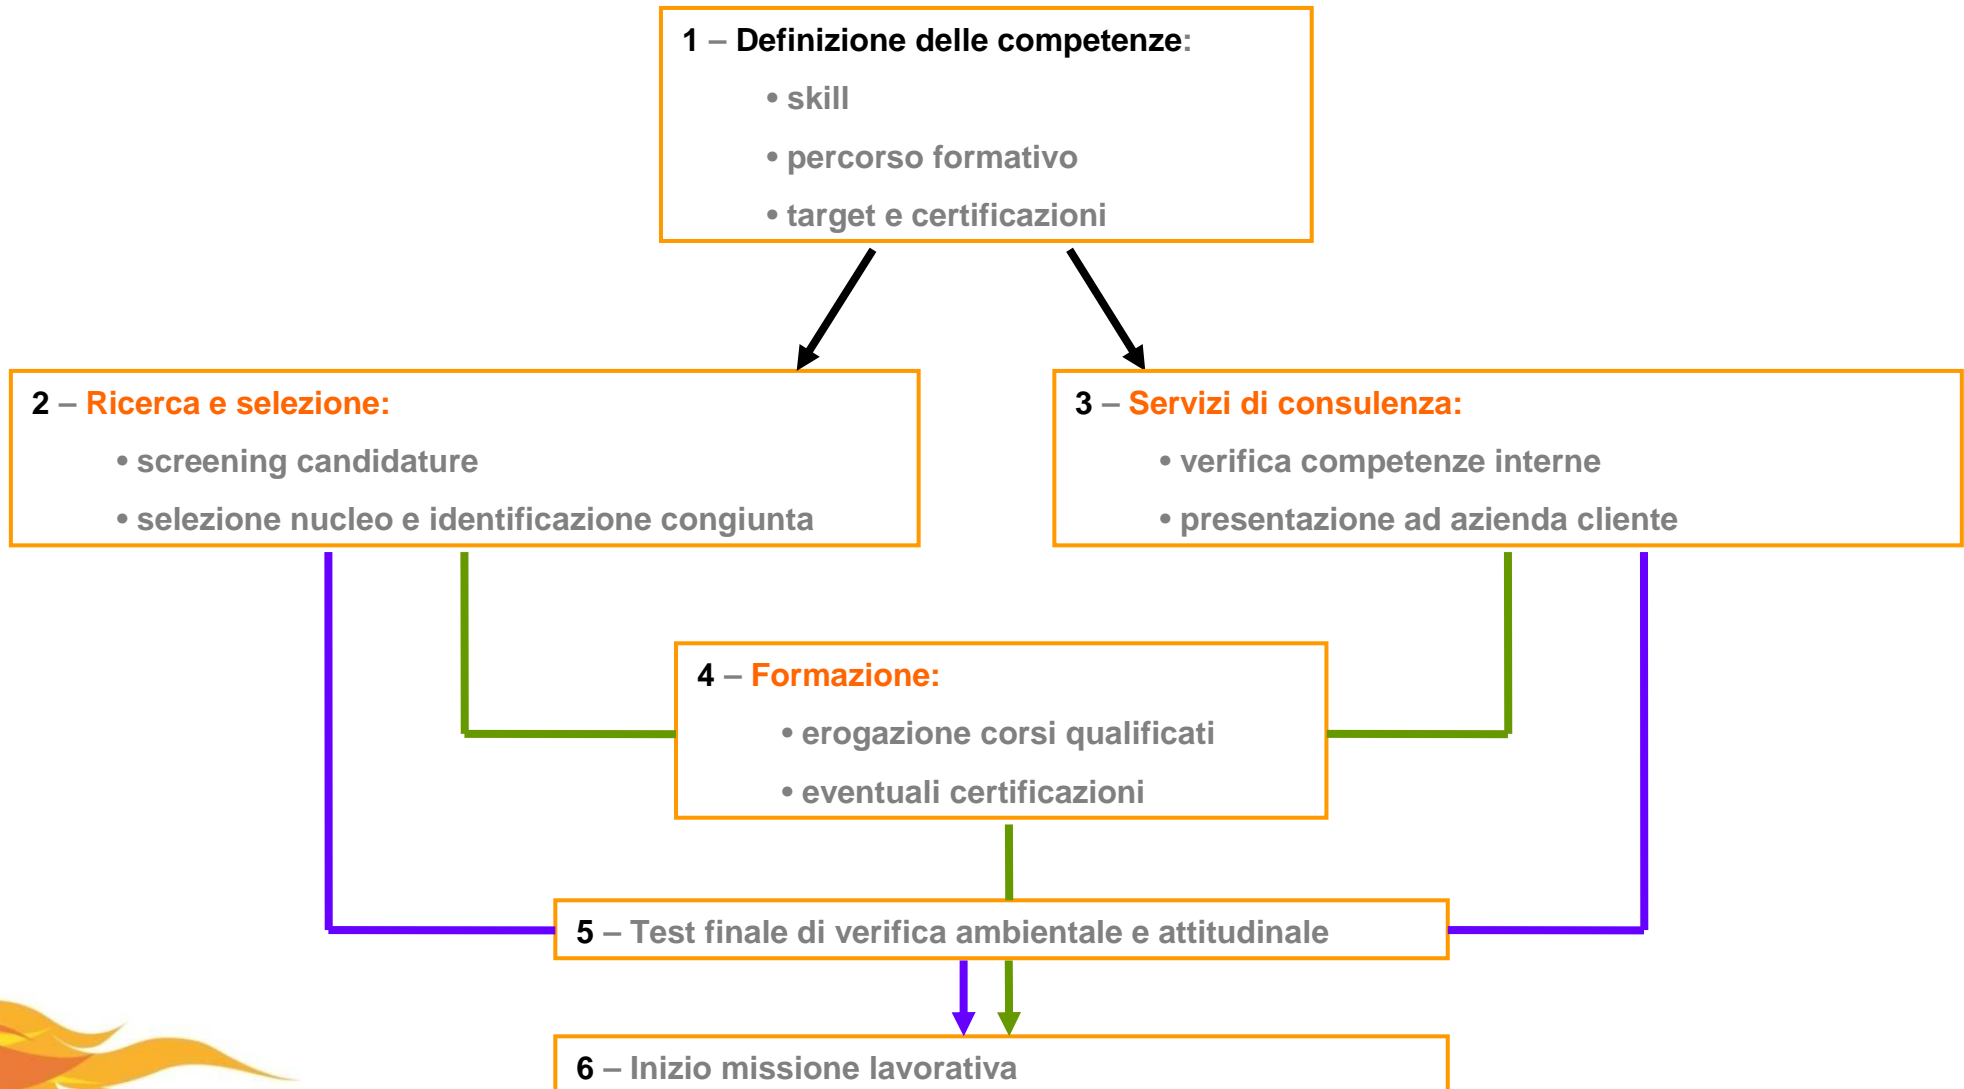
1 – Definizione delle competenze:

• skill

• percorso formativo

• target e certificazioni

2 – Ricerca e selezione:

• screening candidature

• selezione nucleo e identificazione congiunta

3 – Servizi di consulenza:

• verifica competenze interne

• presentazione ad azienda cliente

4 – Formazione:

• erogazione corsi qualificati

• eventuali certificazioni

5 – Test finale di verifica ambientale e attitudinale

6 – Inizio missione lavorativa